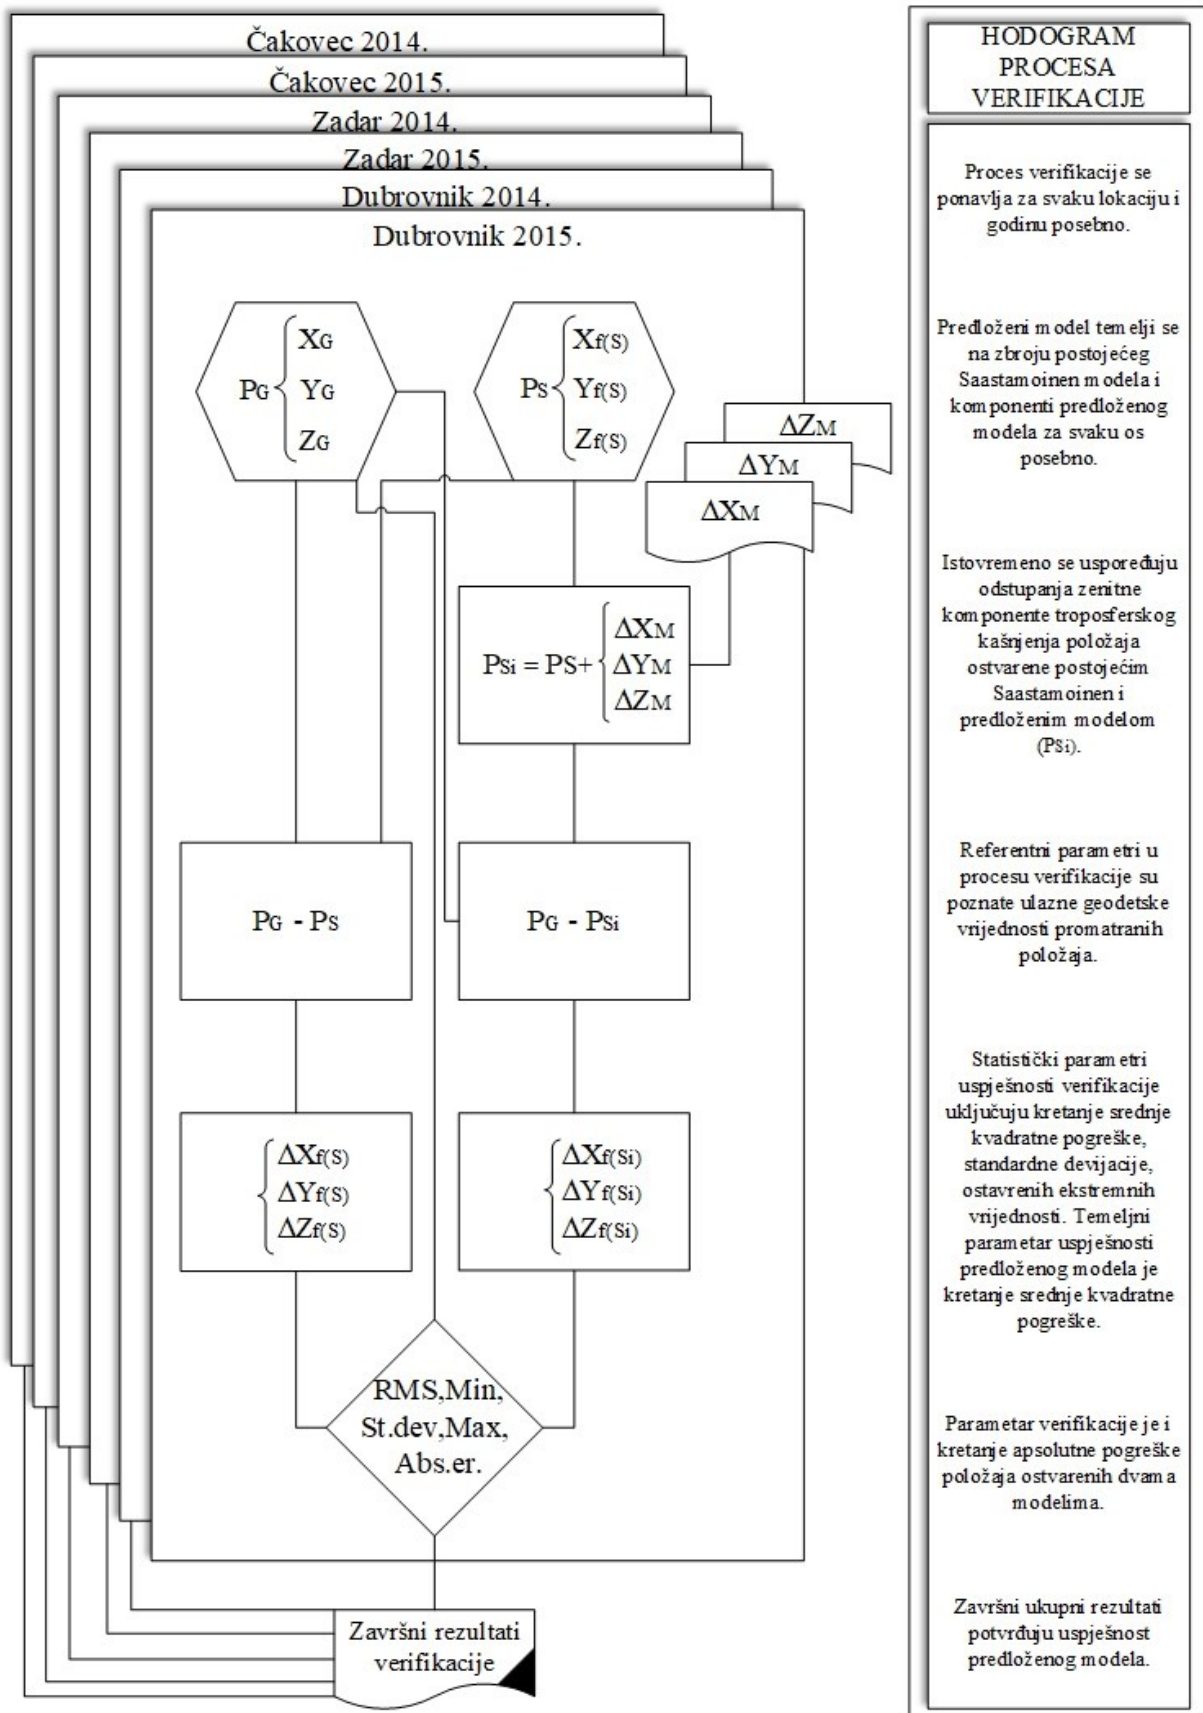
Čakovec 2014.
Čakovec 2015.
Zadar 2014.
Zadar 2015.
Dubrovnik 2014.
Dubrovnik 2015.

$P_G \begin{cases} X_G \\ Y_G \\ Z_G \end{cases}$

$P_S \begin{cases} X_{f(S)} \\ Y_{f(S)} \\ Z_{f(S)} \end{cases}$

$\Delta Z_M$
$\Delta Y_M$
$\Delta X_M$

$P_{Si} = P_S + \begin{cases} \Delta X_M \\ \Delta Y_M \\ \Delta Z_M \end{cases}$

$P_G - P_S$

$P_G - P_{Si}$

$\begin{cases} \Delta X_{f(S)} \\ \Delta Y_{f(S)} \\ \Delta Z_{f(S)} \end{cases}$

$\begin{cases} \Delta X_{f(Si)} \\ \Delta Y_{f(Si)} \\ \Delta Z_{f(Si)} \end{cases}$

RMS,Min, St.dev,Max, Abs.er.

Završni rezultati verifikacije

HODOGRAM PROCESA VERIFIKACIJE

Proces verifikacije se ponavlja za svaku lokaciju i godinu posebno.

Predloženi model temelji se na zbroju postojećeg Saastamoinen modela i komponenti predloženog modela za svaku os posebno.

Istovremeno se uspoređuju odstupanja zenitne komponente troposferskog kašnjenja položaja ostvarene postojećim Saastamoinen i predloženim modelom ($P_{Si}$).

Referentni parametri u procesu verifikacije su poznate ulazne geodetske vrijednosti promatranih položaja.

Statistički parametri uspješnosti verifikacije uključuju kretanje srednje kvadratne pogreške, standardne devijacije, ostvarenih ekstremnih vrijednosti. Temeljni parametar uspješnosti predloženog modela je kretanje srednje kvadratne pogreške.

Parametar verifikacije je i kretanje apsolutne pogreške položaja ostvarenih dvama modelima.

Završni ukupni rezultati potvrđuju uspješnost predloženog modela.